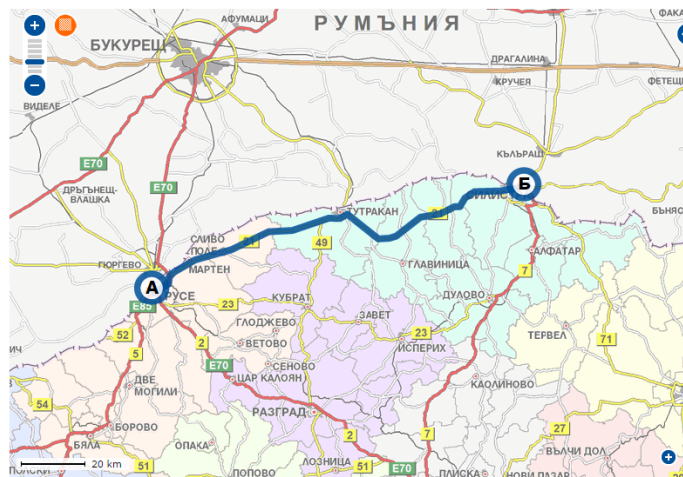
+
−
АФУМАЦИ
РУМЪНИЯ
БУКУРЕЩ
ДРАГАЛИНА
КРУЧЕЯ
ФЕТЕЩ
ВИДЕЛЕ
E70
КЪЛЪРАШ
E70
ДРЪГЪНЕЩ-ВЛАШКА
Б
БЪНЯ
СЛИВО ПОЛЕ
ТУТРАКАН
ИЛИСТ
49
ГЮРГЕВО
МАРТЕН
ГЛАВИНИЦА
АЛФАТАР
7
А
РУСЕ
E85
23
КУБРАТ
ДУЛОВО
52
ГЛОДЖЕВО
ЗАВЕТ
ТЕРВЕЛ
2
ВЕТОВО
23
71
5
СЕНОВО
ИСПЕРИХ
ИЧ
E70
ДВЕ МОГИЛИ
ЦАР КАЛОЯН
КАОЛИНОВО
54
РАЗГРАД
БОРОВО
2
27
7
БЯЛА
ОПАКА
ВЪЛЧИ ДОЛ
20 km
51
ПОПОВО
ЛОЗНИЦА
51
E70
ПЛИСКА
НОВИ ПАЗАР
+